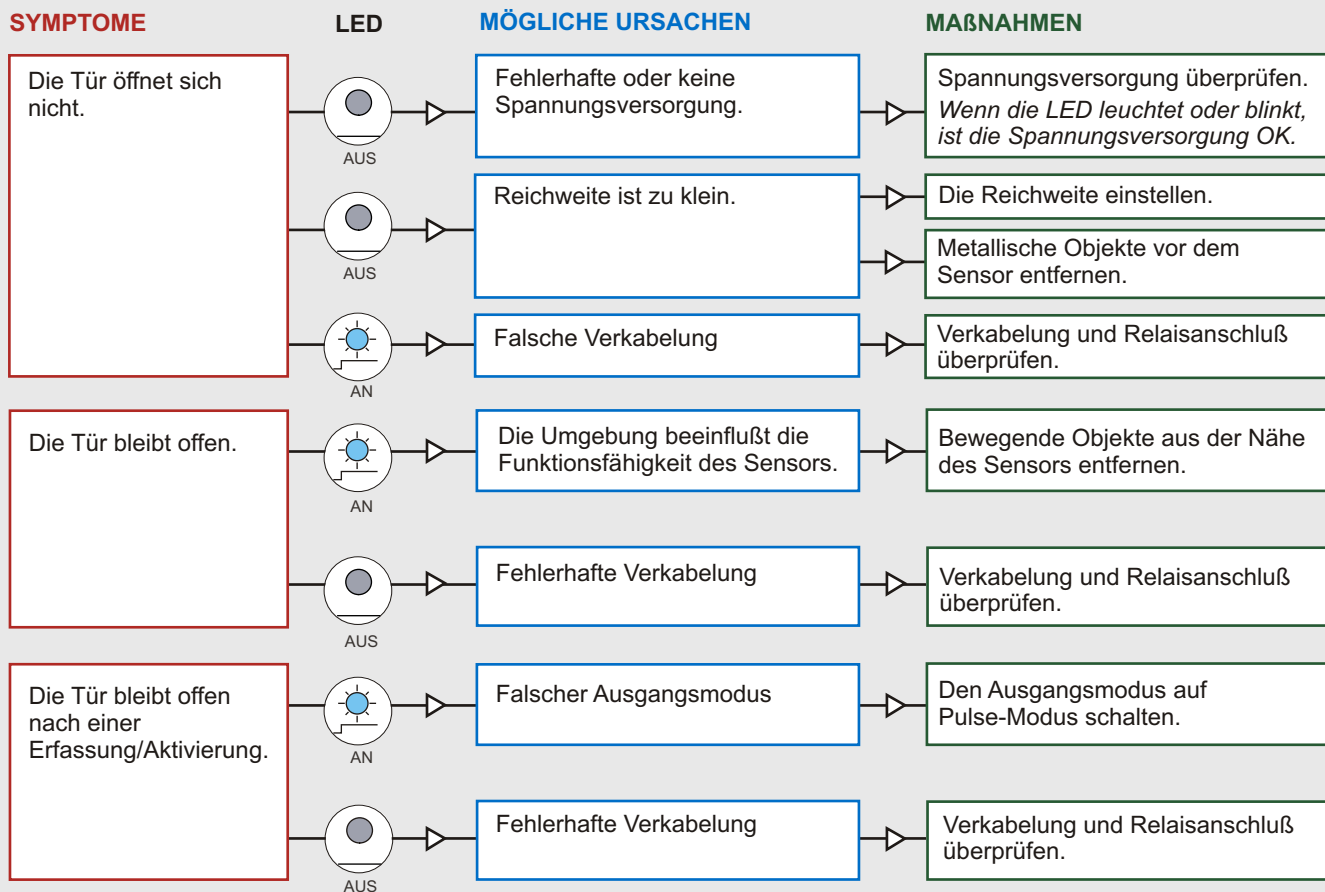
SYMPTOME

LED

MÖGLICHE URSACHEN

MAßNAHMEN

Die Tür öffnet sich nicht.

AUS

Fehlerhafte oder keine Spannungsversorgung.

Spannungsversorgung überprüfen. *Wenn die LED leuchtet oder blinkt, ist die Spannungsversorgung OK.*

AUS

Reichweite ist zu klein.

Die Reichweite einstellen.

Metallische Objekte vor dem Sensor entfernen.

AN

Falsche Verkabelung

Verkabelung und Relaisanschluß überprüfen.

Die Tür bleibt offen.

AN

Die Umgebung beeinflußt die Funktionsfähigkeit des Sensors.

Bewegende Objekte aus der Nähe des Sensors entfernen.

AUS

Fehlerhafte Verkabelung

Verkabelung und Relaisanschluß überprüfen.

Die Tür bleibt offen nach einer Erfassung/Aktivierung.

AN

Falscher Ausgangsmodus

Den Ausgangsmodus auf Pulse-Modus schalten.

AUS

Fehlerhafte Verkabelung

Verkabelung und Relaisanschluß überprüfen.